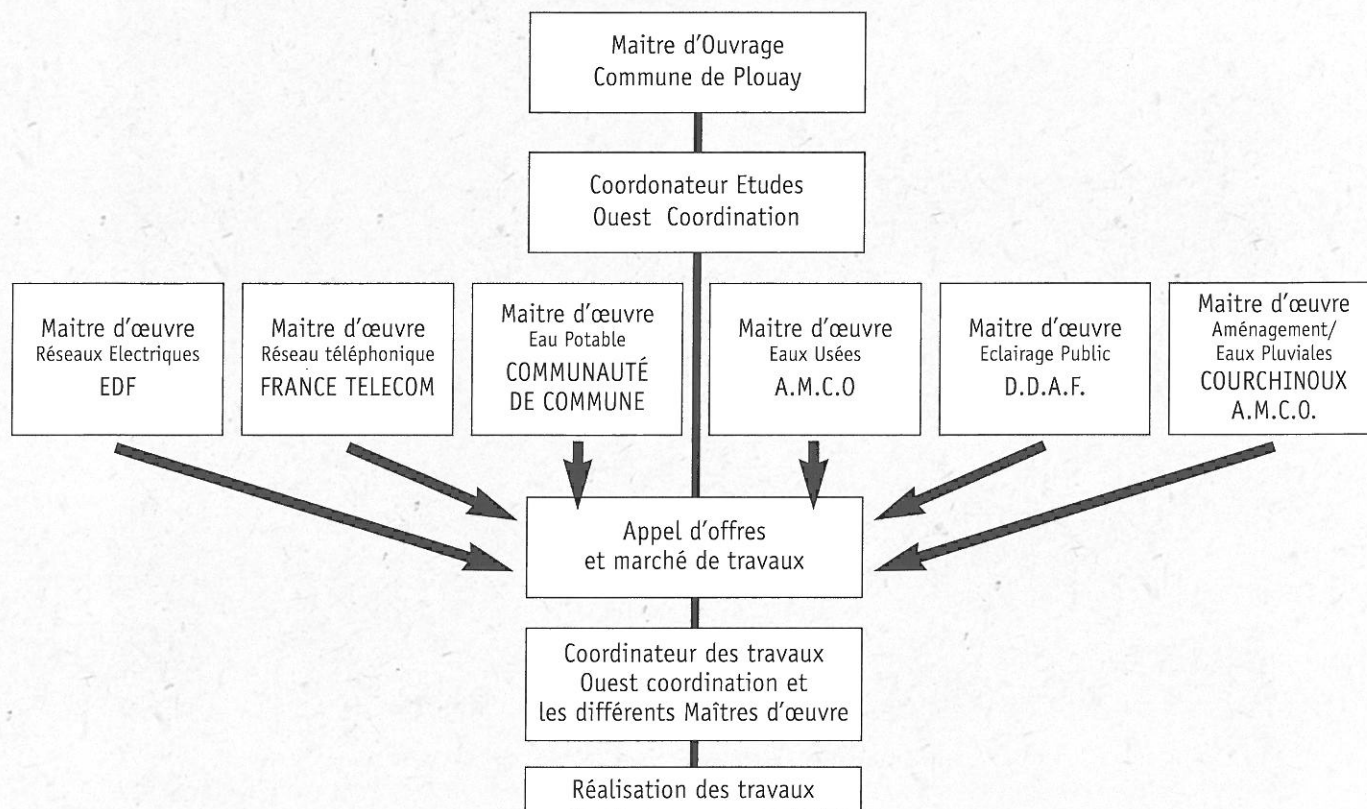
Maitre d'Ouvrage
Commune de Plouay

Coordonateur Etudes
Ouest Coordination

Maitre d'œuvre
Réseaux Electriques
EDF

Maitre d'œuvre
Réseau téléphonique
FRANCE TELECOM

Maitre d'œuvre
Eau Potable
COMMUNAUTÉ DE COMMUNE

Maitre d'œuvre
Eaux Usées
A.M.C.O

Maitre d'œuvre
Eclairage Public
D.D.A.F.

Maitre d'œuvre
Aménagement/
Eaux Pluviales
COURCHINOUX
A.M.C.O.

Appel d'offres
et marché de travaux

Coordinateur des travaux
Ouest coordination et
les différents Maîtres d'œuvre

Réalisation des travaux